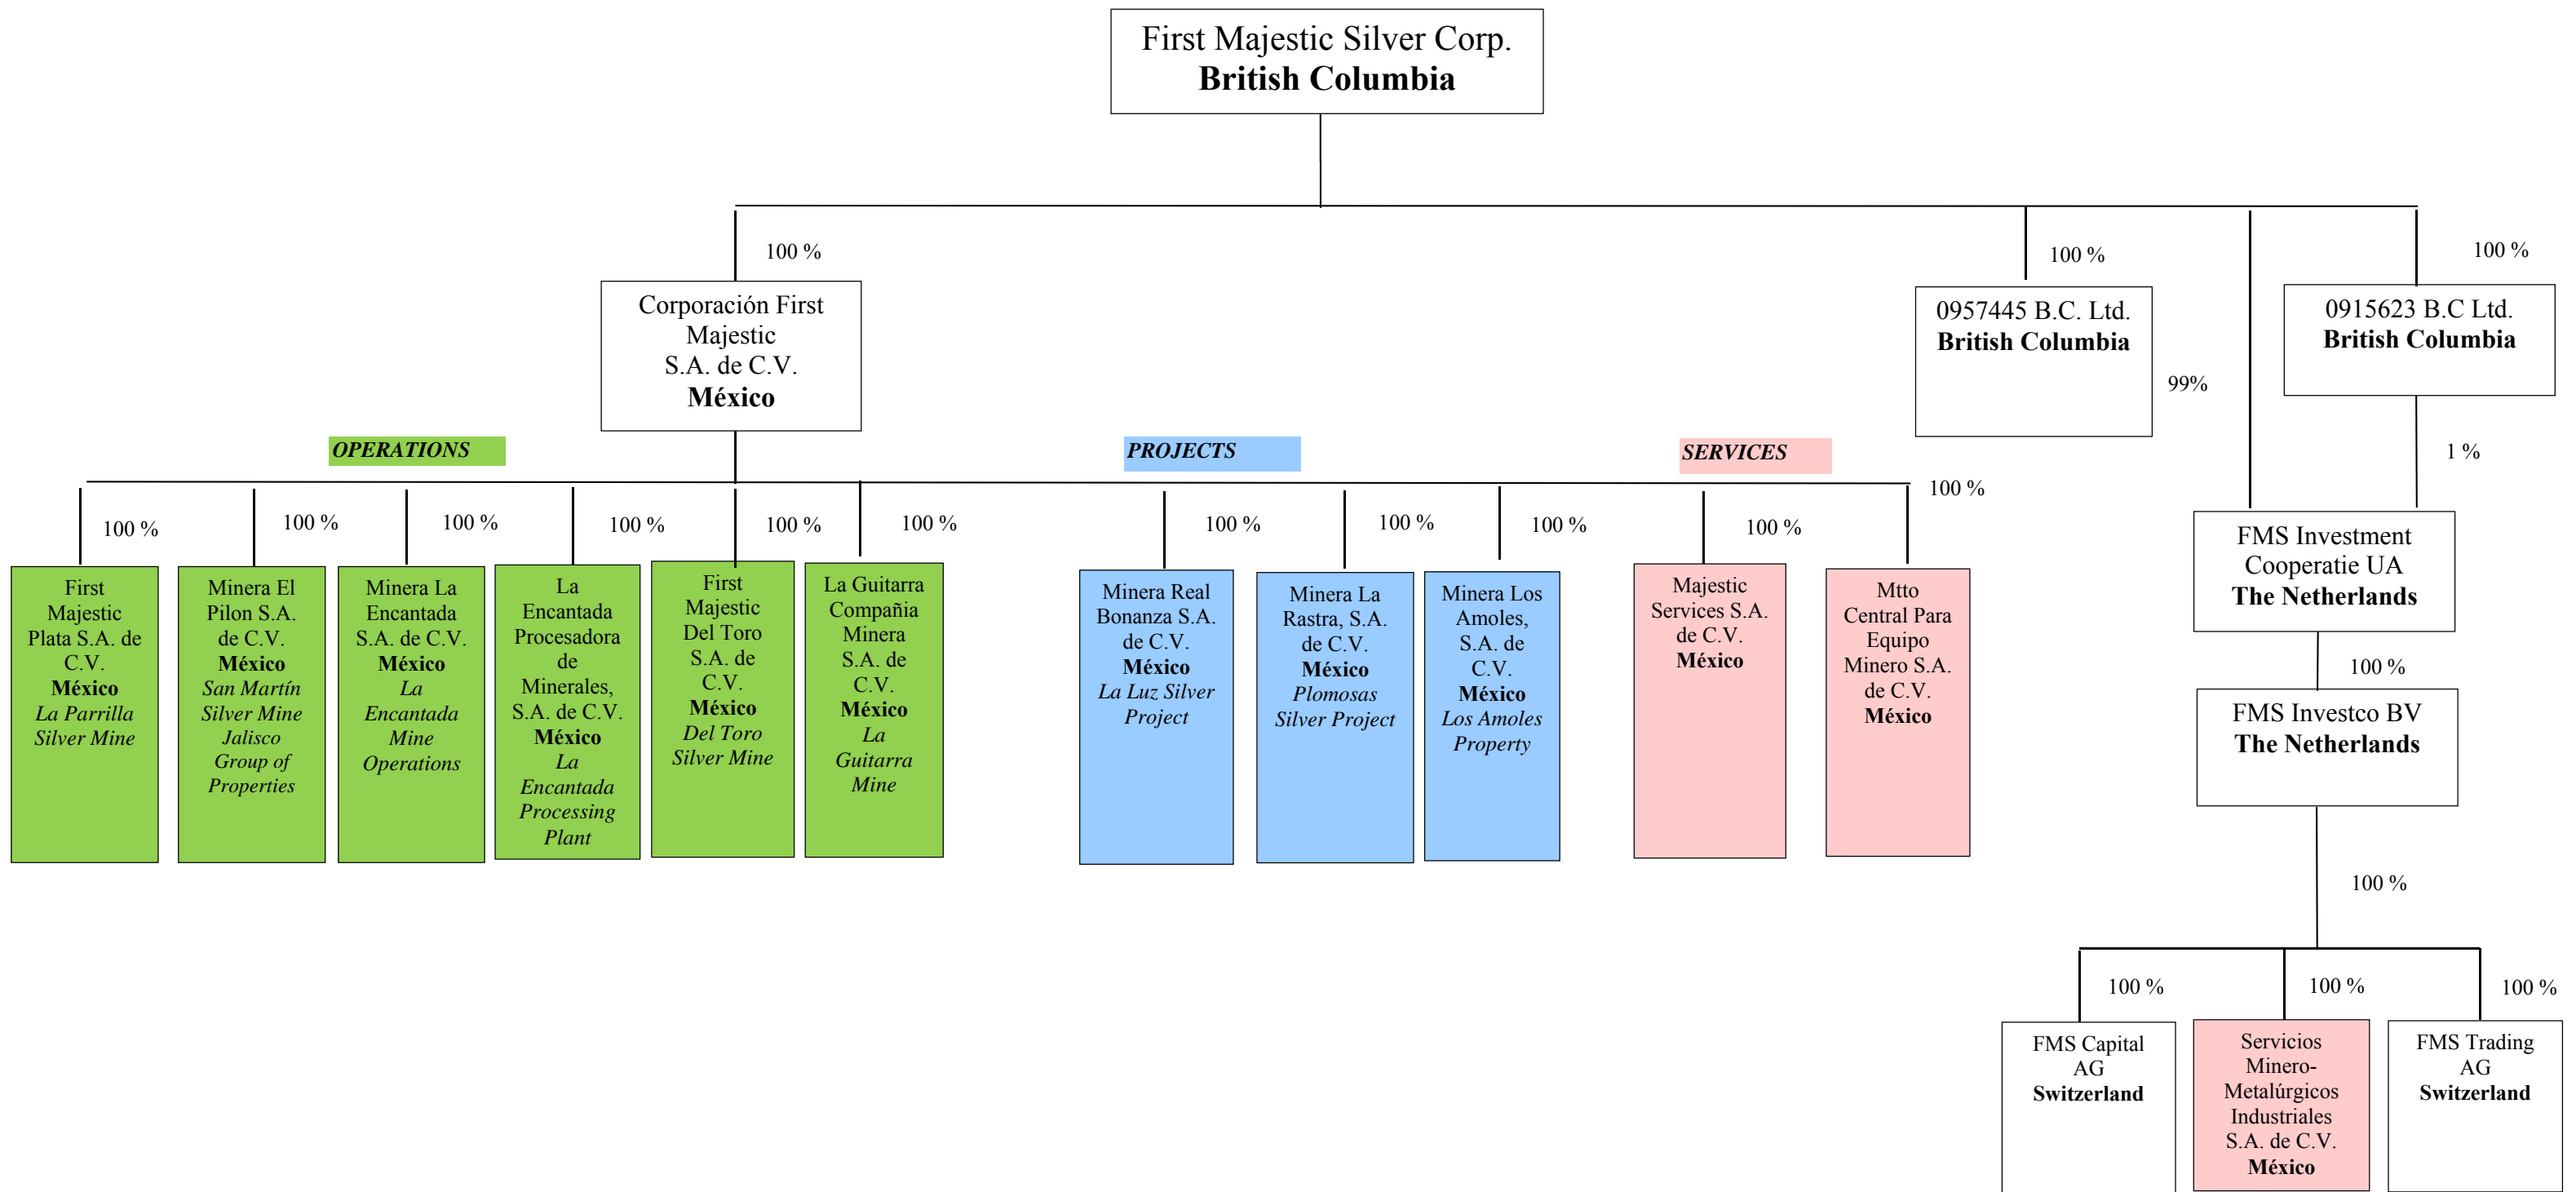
First Majestic Silver Corp.
**British Columbia**

100 %

Corporación First Majestic S.A. de C.V.
**México**

100 %

0957445 B.C. Ltd.
**British Columbia**

99%

100 %

0915623 B.C Ltd.
**British Columbia**

1 %

OPERATIONS

PROJECTS

SERVICES

100 %

100 %

100 %

100 %

100 %

100 %

100 %

100 %

100 %

100 %

100 %

First Majestic Plata S.A. de C.V.
**México**
*La Parrilla Silver Mine*

Minera El Pilon S.A. de C.V.
**México**
*San Martín Silver Mine Jalisco Group of Properties*

Minera La Encantada S.A. de C.V.
**México**
*La Encantada Mine Operations*

La Encantada Procesadora de Minerales, S.A. de C.V.
**México**
*La Encantada Processing Plant*

First Majestic Del Toro S.A. de C.V.
**México**
*Del Toro Silver Mine*

La Guitarra Compañia Minera S.A. de C.V.
**México**
*La Guitarra Mine*

Minera Real Bonanza S.A. de C.V.
**México**
*La Luz Silver Project*

Minera La Rastra, S.A. de C.V.
**México**
*Plomosas Silver Project*

Minera Los Amoles, S.A. de C.V.
**México**
*Los Amoles Property*

Majestic Services S.A. de C.V.
**México**

Mtto Central Para Equipo Minero S.A. de C.V.
**México**

FMS Investment Cooperatie UA
**The Netherlands**

100 %

FMS Investco BV
**The Netherlands**

100 %

100 %

100 %

100 %

FMS Capital AG
**Switzerland**

Servicios Minero-Metalúrgicos Industriales S.A. de C.V.
**México**

FMS Trading AG
**Switzerland**